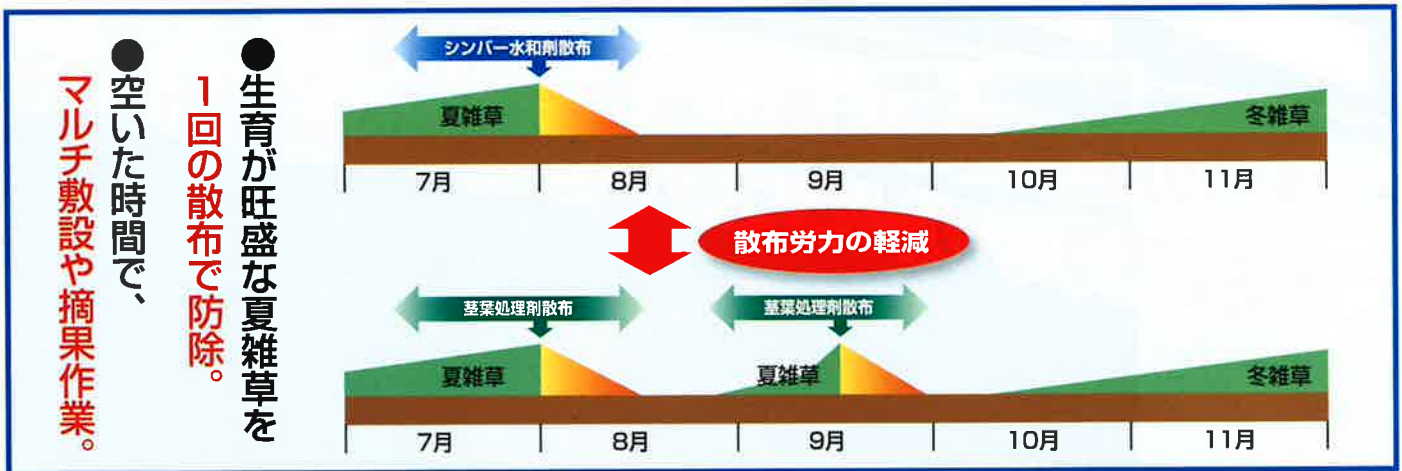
●生育が旺盛な夏雑草を
1回の散布で防除。

●空いた時間で、
マルチ敷設や摘果作業。

シンバー水和剤散布

夏雑草

冬雑草

7月 8月 9月 10月 11月

散布労力の軽減

茎葉処理剤散布

茎葉処理剤散布

夏雑草

夏雑草

冬雑草

7月 8月 9月 10月 11月